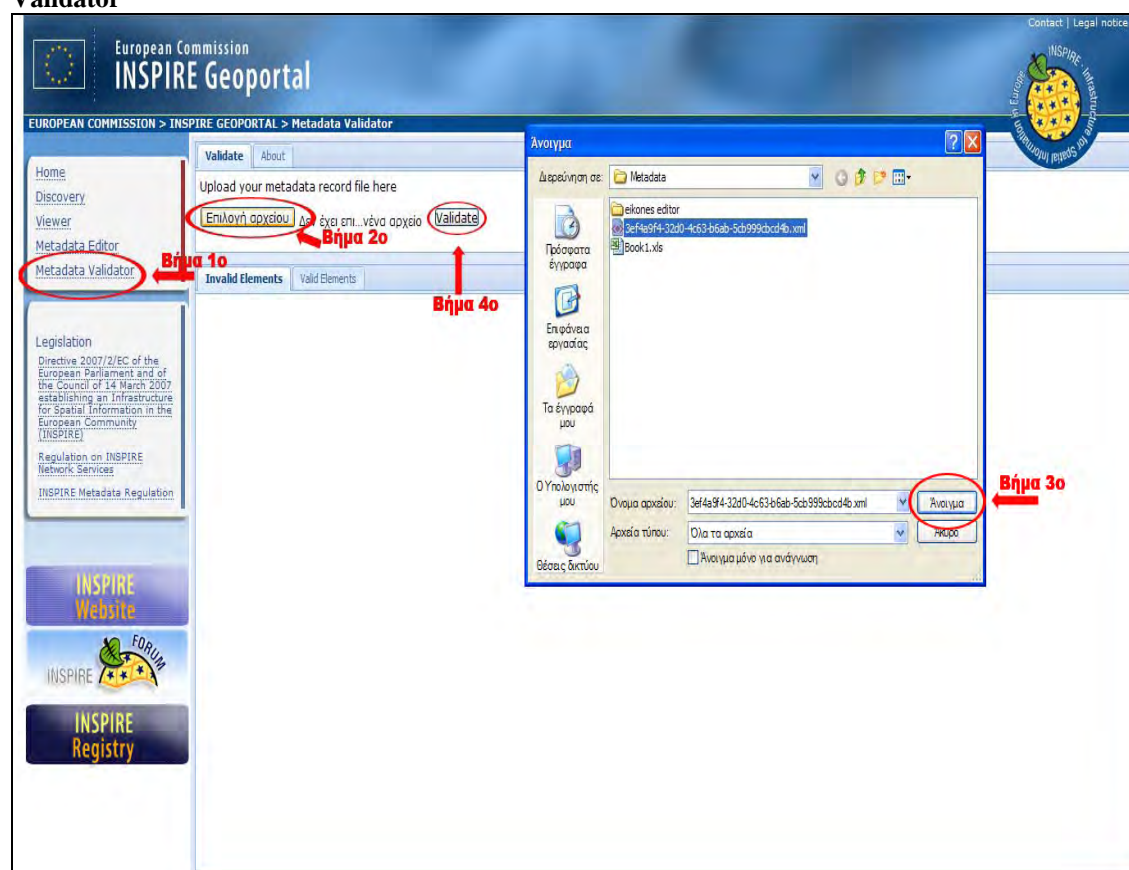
Validator

Contact | Legal notice

European Commission
INSPIRE Geoportal

INSPIRE Infrastructure for Spatial Information in Europe

EUROPEAN COMMISSION > INSPIRE GEOPORTAL > Metadata Validator

Home
Discovery
Viewer
Metadata Editor
Metadata Validator

Βήμα 1ο

Legislation
Directive 2007/2/EC of the European Parliament and of the Council of 14 March 2007 establishing an Infrastructure for Spatial Information in the European Community (INSPIRE)

Regulation on INSPIRE Network Services

INSPIRE Metadata Regulation

INSPIRE Website

INSPIRE FORUM

INSPIRE Registry

Validate | About

Upload your metadata record file here

Επιλογή αρχείου Δεν έχει επι...νένα αρχείο Validate

Βήμα 2ο

Βήμα 4ο

Invalid Elements | Valid Elements

Άνοιγμα

Διερεύνηση σε: Metadata

eikones editor
3ef4a9f4-32d0-4c63-b6ab-5cb999cbcd4b.xml
Book1.xls

Πρόσφατα έγγραφα
Επιφάνεια εργασίας
Τα έγγραφά μου
Ο Υπολογιστής μου
Θέσεις δικτύου

Όνομα αρχείου: 3ef4a9f4-32d0-4c63-b6ab-5cb999cbcd4b.xml
Αρχεία τύπου: Όλα τα αρχεία

Άνοιγμα μόνο για ανάγνωση

Άνοιγμα
Άκυρο

Βήμα 3ο